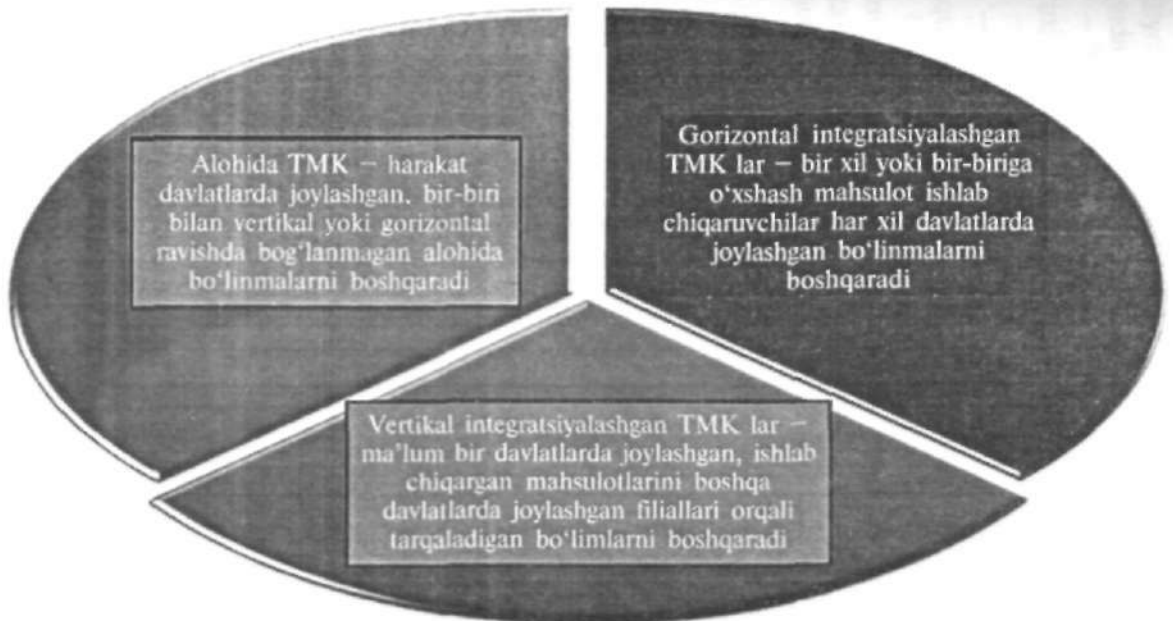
Alohida TMK – harakat davlatlarda joylashgan, bir-biri bilan vertikal yoki gorizontal ravishda bog'lanmagan alohida bo'linmalarni boshqaradi

Gorizontal integratsiyalashgan TMK lar – bir xil yoki bir-biriga o'xshash mahsulot ishlab chiqaruvchilar har xil davlatlarda joylashgan bo'linmalarni boshqaradi

Vertikal integratsiyalashgan TMK lar – ma'lum bir davlatlarda joylashgan, ishlab chiqargan mahsulotlarini boshqa davlatlarda joylashgan filiallari orqali tarqaladigan bo'limlarni boshqaradi